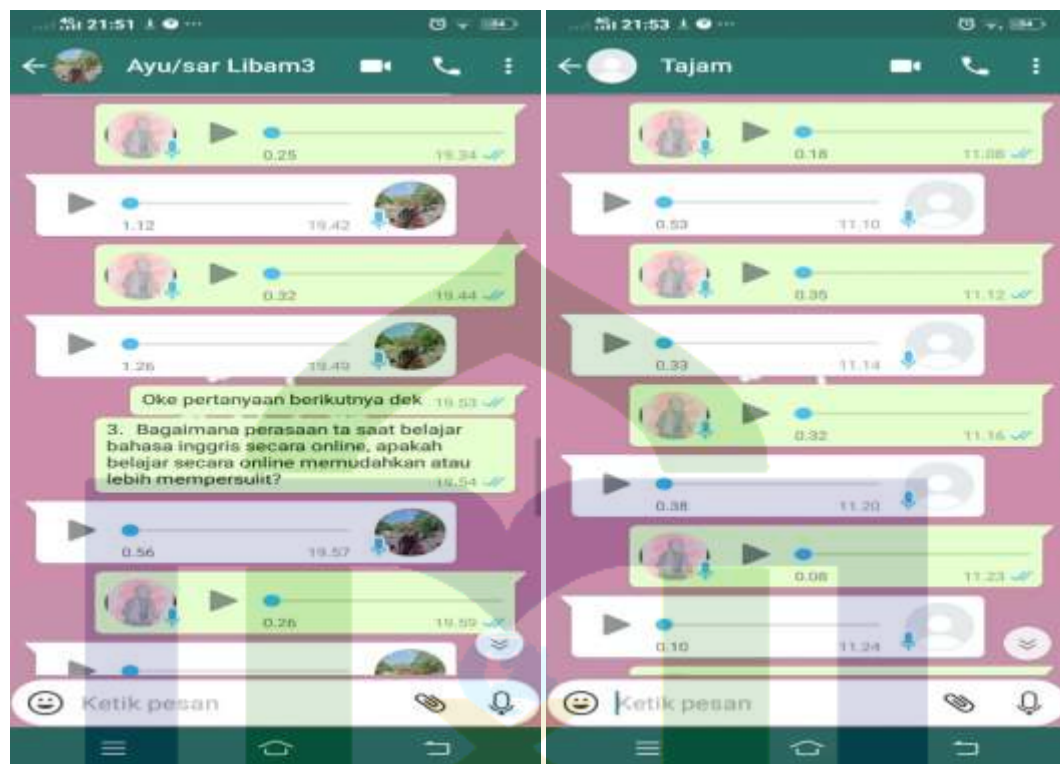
21:51

Ayu/sar Libam3

0.25 19.34

1.12 19.42

0.32 19.44

1.26 19.49

Oke pertanyaan berikutnya dek 19.53

3. Bagaimana perasaan ta saat belajar bahasa inggris secara online, apakah belajar secara online memudahkan atau lebih mempersulit? 19.54

0.56 19.57

0.26 19.59

Ketik pesan

21:53

Tajam

0.18 11.08

0.53 11.10

0.35 11.12

0.33 11.14

0.32 11.16

0.38 11.20

0.08 11.23

0.10 11.24

Ketik pesan